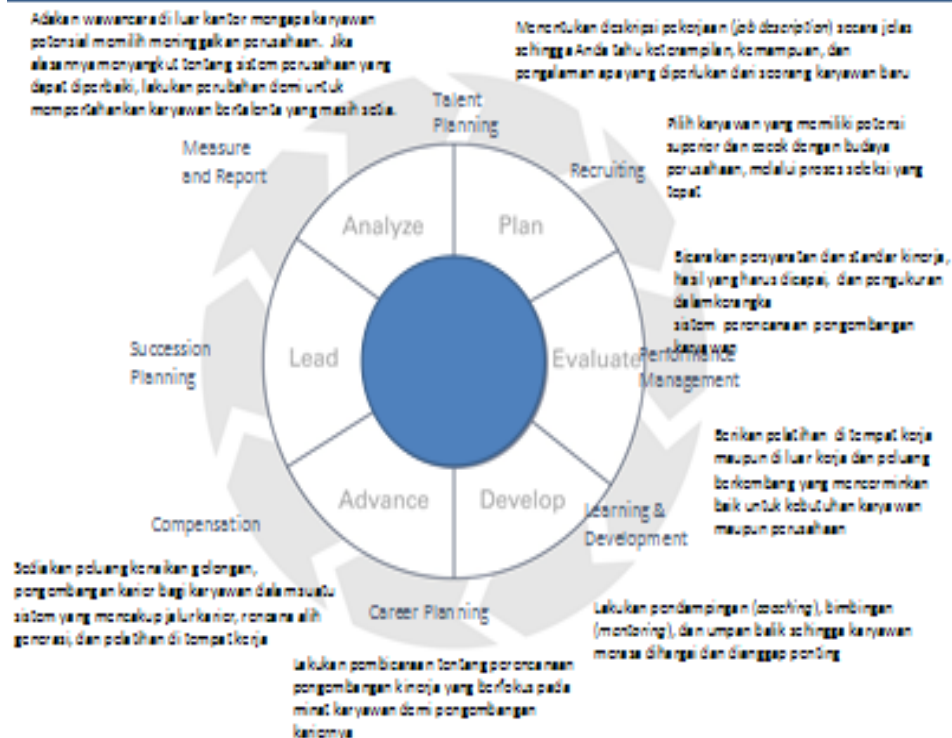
Adakan wawancara di luar kantor mengapa karyawan potensial memilih meninggalkan perusahaan. Jika alasannya menyangkut tentang sistem perusahaan yang dapat diperbaiki, lakukan perubahan demi untuk mempertahankan karyawan bertalenta yang masih setia.

Menentukan deskripsi pekerjaan (job description) secara jelas sehingga Anda tahu keterampilan, kemampuan, dan pengalaman apa yang diperlukan dari seorang karyawan baru

Talent Planning

Pilih karyawan yang memiliki potensi superior dan cocok dengan budaya perusahaan, melalui proses seleksi yang tepat

Recruiting

Measure and Report

Analyze

Plan

Bicarakan persyaratan dan standar kinerja, hasil yang harus dicapai, dan pengukuran dalam kerangka sistem perencanaan pengembangan karyawan

Succession Planning

Lead

Evaluate

Performance Management

Berikan pelatihan di tempat kerja maupun di luar kerja dan peluang berkembang yang mencerminkan baik untuk kebutuhan karyawan maupun perusahaan

Compensation

Advance

Develop

Learning & Development

Sediakan peluang kenaikan golongan, pengembangan karier bagi karyawan dalam suatu sistem yang mencakup jalur karier, rencana alih generasi, dan pelatihan di tempat kerja

Career Planning

Lakukan pendampingan (coaching), bimbingan (mentoring), dan umpan balik sehingga karyawan merasa dihargai dan dianggap penting

Lakukan pembicaraan tentang perencanaan pengembangan kinerja yang berfokus pada minat karyawan demi pengembangan kariernya